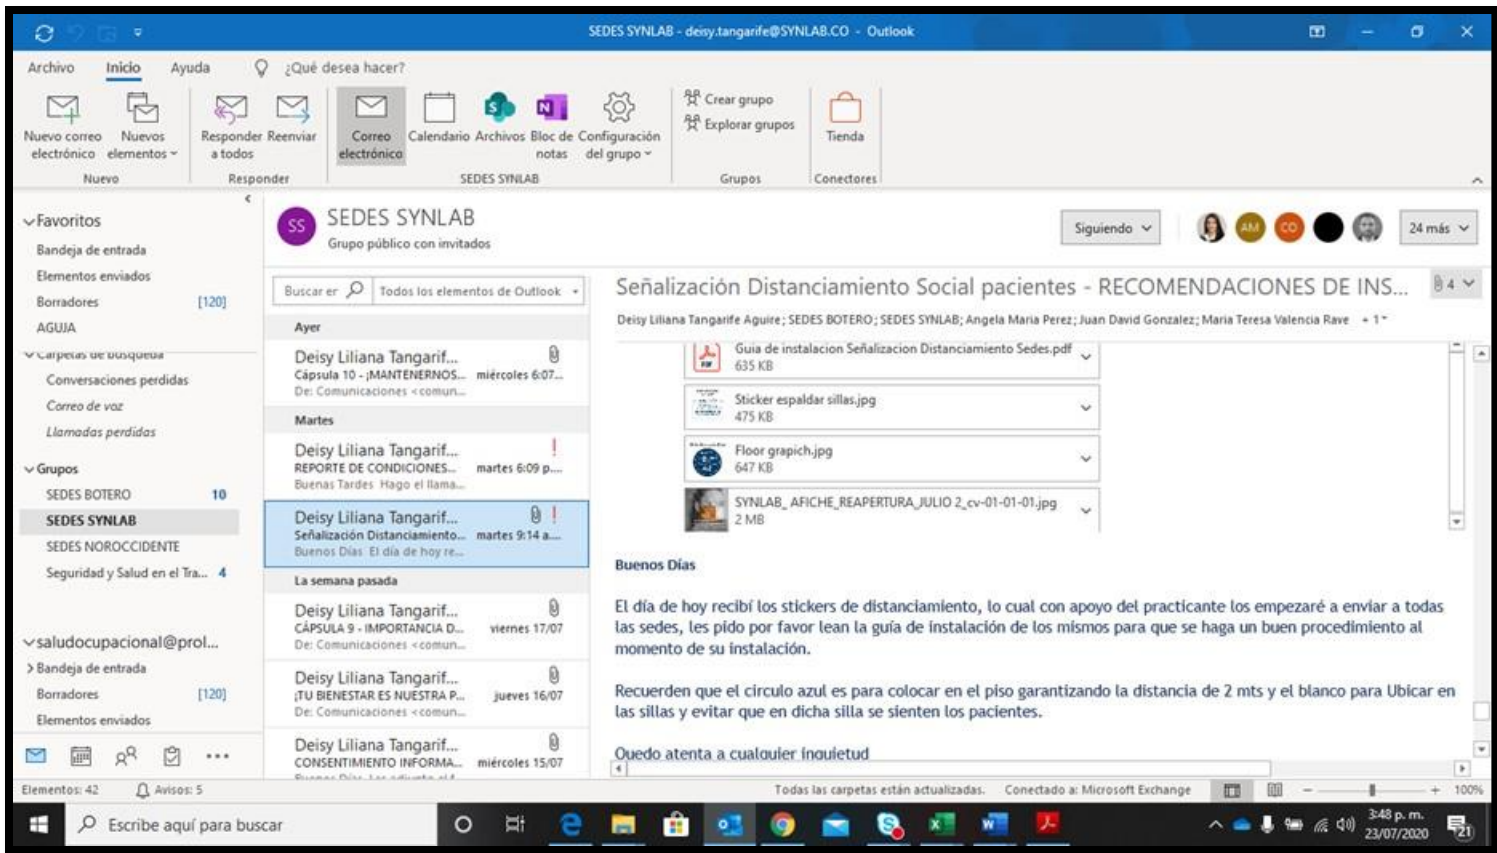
SEDES SYNLAB - deisy.tangarife@SYNLAB.CO - Outlook

Archivo Inicio Ayuda ¿Qué desea hacer?

Nuevo correo electrónico
Nuevos elementos
Nuevo
Responder a todos
Reenviar
Responder
Correo electrónico
Calendario
Archivos
Bloc de notas
Configuración del grupo
SEDES SYNLAB
Crear grupo
Explorar grupos
Grupos
Tienda
Conectores

Favoritos
Bandeja de entrada
Elementos enviados
Borradores [120]
AGUJA
Carpetas de búsqueda
Conversaciones perdidas
Correo de voz
Llamadas perdidas
Grupos
SEDES BOTERO 10
SEDES SYNLAB
SEDES NOROCCIDENTE
Seguridad y Salud en el Tra... 4
saludocupacional@prol...
Bandeja de entrada
Borradores [120]
Elementos enviados

SS SEDES SYNLAB
Grupo público con invitados
Siguiendo
24 más

Buscar en
Todos los elementos de Outlook

Ayer
Deisy Liliana Tangarif...
Cápsula 10 - ¡MANTENERNOS... miércoles 6:07...
De: Comunicaciones <comun...
Martes
Deisy Liliana Tangarif...
REPORTE DE CONDICIONES... martes 6:09 p...
Buenas Tardes Hago el llama...
Deisy Liliana Tangarif...
Señalización Distanciamiento... martes 9:14 a...
Buenos Días El día de hoy re...
La semana pasada
Deisy Liliana Tangarif...
CÁPSULA 9 - IMPORTANCIA D... viernes 17/07
De: Comunicaciones <comun...
Deisy Liliana Tangarif...
¡TU BIENESTAR ES NUESTRA P... jueves 16/07
De: Comunicaciones <comun...
Deisy Liliana Tangarif...
CONSENTIMIENTO INFORMA... miércoles 15/07

Señalización Distanciamiento Social pacientes - RECOMENDACIONES DE INS...
4
Deisy Liliana Tangarife Aguirre; SEDES BOTERO; SEDES SYNLAB; Angela Maria Perez; Juan David Gonzalez; Maria Teresa Valencia Rave + 1

Guia de instalacion Señalizacion Distanciamiento Sedes.pdf
635 KB
Sticker espaldar sillas.jpg
475 KB
Floor grapich.jpg
647 KB
SYNLAB_ AFICHE_REAPERTURA_JULIO 2_cv-01-01-01.jpg
2 MB

Buenos Días

El día de hoy recibí los stickers de distanciamiento, lo cual con apoyo del practicante los empezaré a enviar a todas las sedes, les pido por favor lean la guía de instalación de los mismos para que se haga un buen procedimiento al momento de su instalación.

Recuerden que el circulo azul es para colocar en el piso garantizando la distancia de 2 mts y el blanco para Ubicar en las sillas y evitar que en dicha silla se sienten los pacientes.

Quedo atenta a cualquier inquietud

Elementos: 42 Avisos: 5
Todas las carpetas están actualizadas. Conectado a: Microsoft Exchange 100%

Escribe aquí para buscar
3:48 p. m.
23/07/2020
21